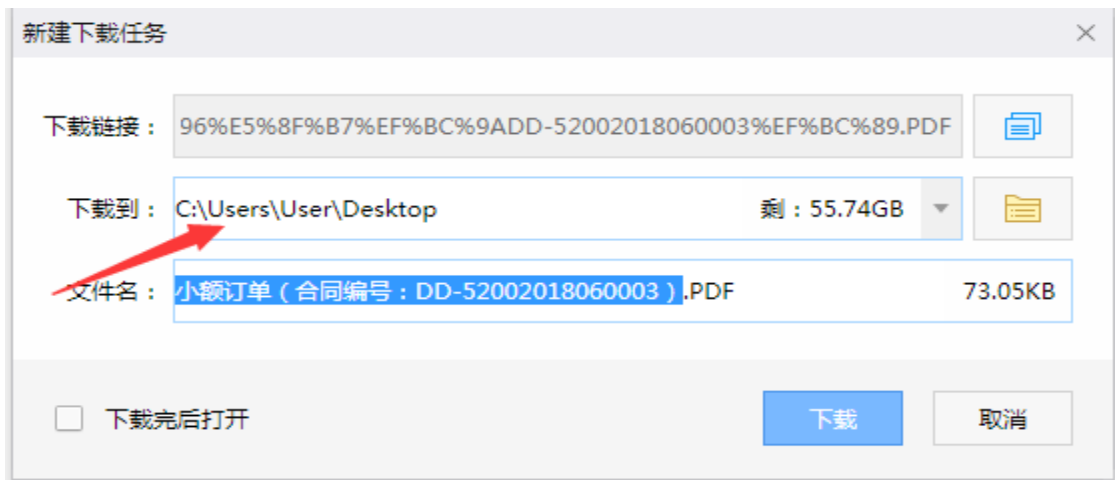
新建下载任务

×

下载链接： 96%E5%8F%B7%EF%BC%9ADD-52002018060003%EF%BC%89.PDF

下载到： C:\Users\User\Desktop 剩：55.74GB

文件名： 小额订单（合同编号：DD-52002018060003）.PDF 73.05KB

下载完后打开

下载

取消